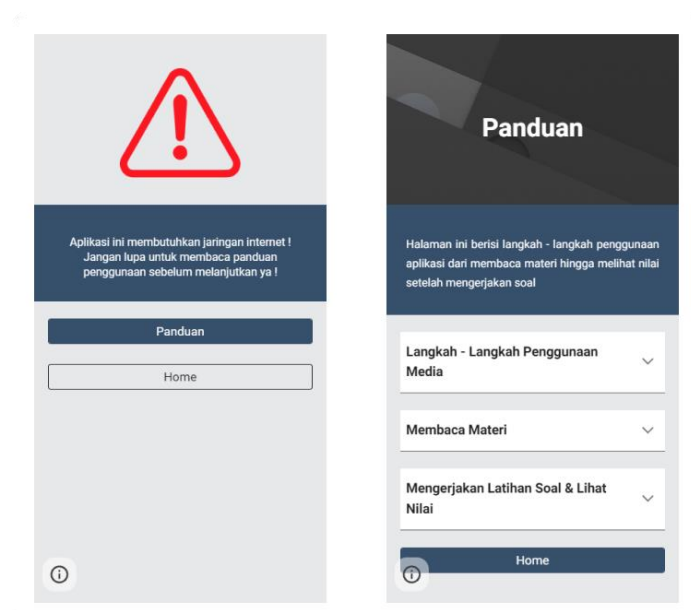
Aplikasi ini membutuhkan jaringan internet ! Jangan lupa untuk membaca panduan penggunaan sebelum melanjutkan ya !

Panduan

Home

ⓘ

Panduan

Halaman ini berisi langkah - langkah penggunaan aplikasi dari membaca materi hingga melihat nilai setelah mengerjakan soal

Langkah - Langkah Penggunaan Media

Membaca Materi

Mengerjakan Latihan Soal & Lihat Nilai

Home

ⓘ